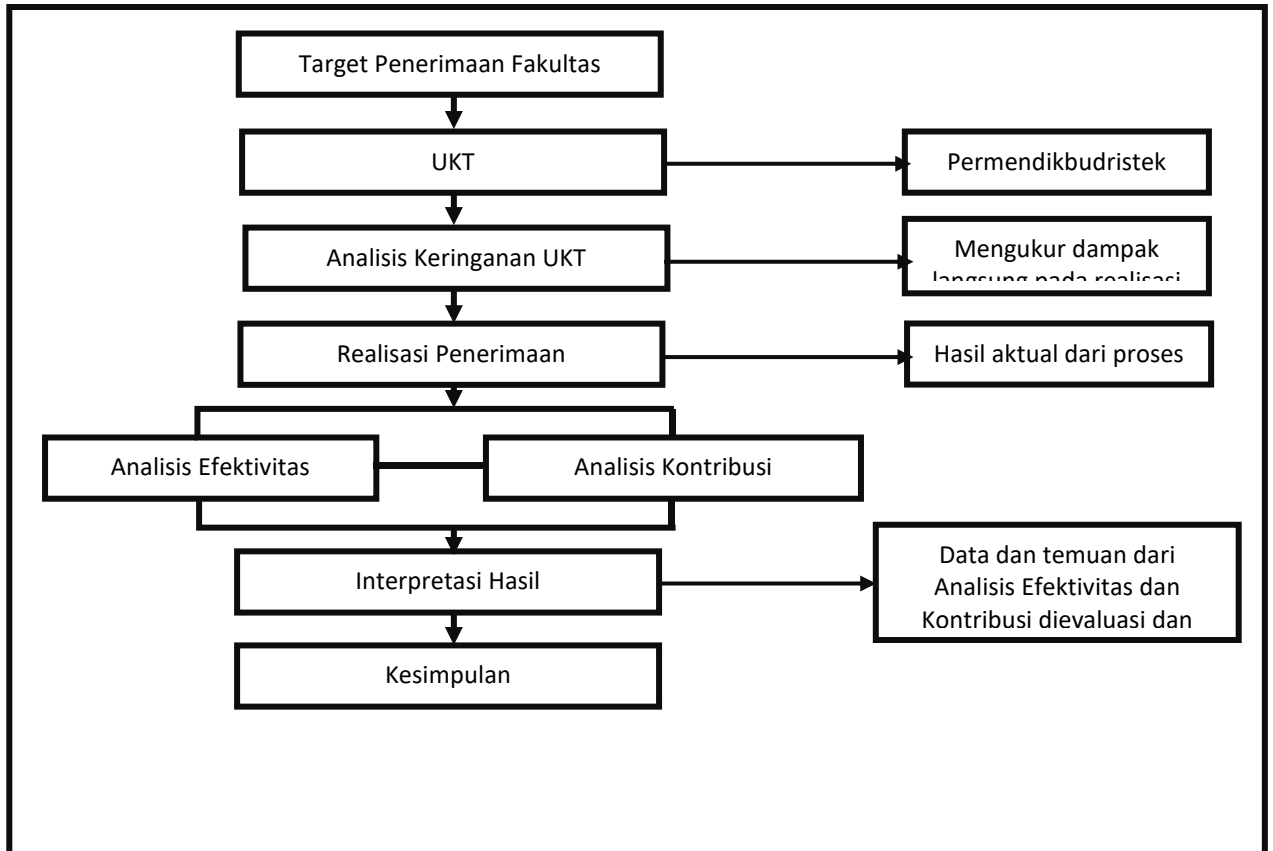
Target Penerimaan Fakultas

UKT

Permendikbudristek

Analisis Keringanan UKT

Mengukur dampak langsung pada realisasi

Realisasi Penerimaan

Hasil aktual dari proses

Analisis Efektivitas

Analisis Kontribusi

Interpretasi Hasil

Data dan temuan dari Analisis Efektivitas dan Kontribusi dievaluasi dan

Kesimpulan